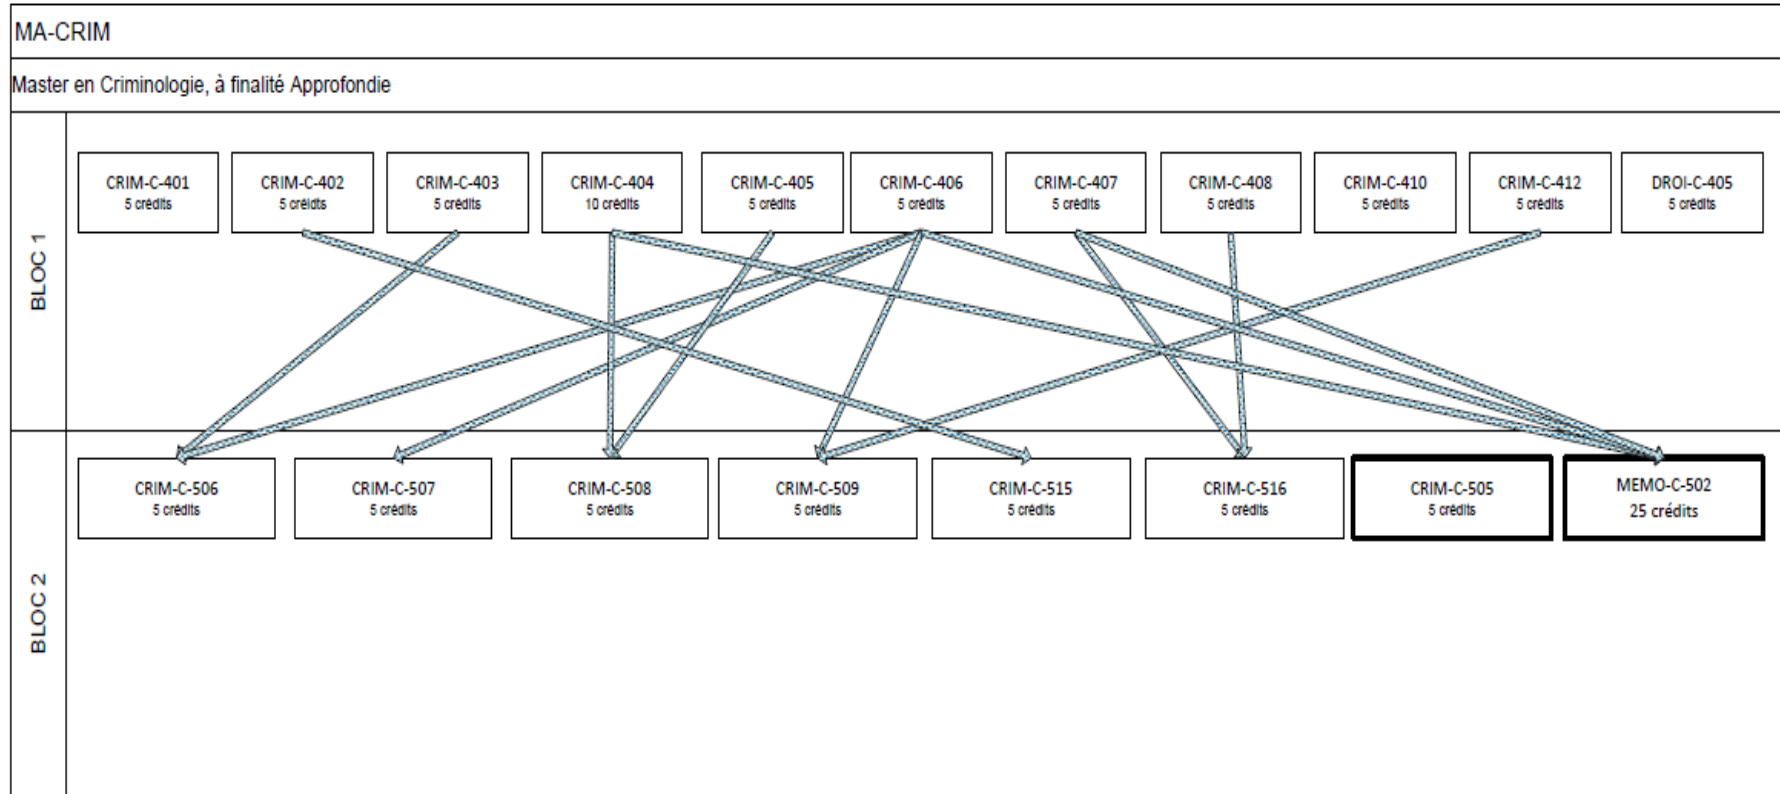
MA-CRIM

Master en Criminologie, à finalité Approfondie

BLOC 1

CRIM-C-401
5 crédits

CRIM-C-402
5 crédits

CRIM-C-403
5 crédits

CRIM-C-404
10 crédits

CRIM-C-405
5 crédits

CRIM-C-406
5 crédits

CRIM-C-407
5 crédits

CRIM-C-408
5 crédits

CRIM-C-410
5 crédits

CRIM-C-412
5 crédits

DROI-C-405
5 crédits

BLOC 2

CRIM-C-506
5 crédits

CRIM-C-507
5 crédits

CRIM-C-508
5 crédits

CRIM-C-509
5 crédits

CRIM-C-515
5 crédits

CRIM-C-516
5 crédits

CRIM-C-505
5 crédits

MEMO-C-502
25 crédits